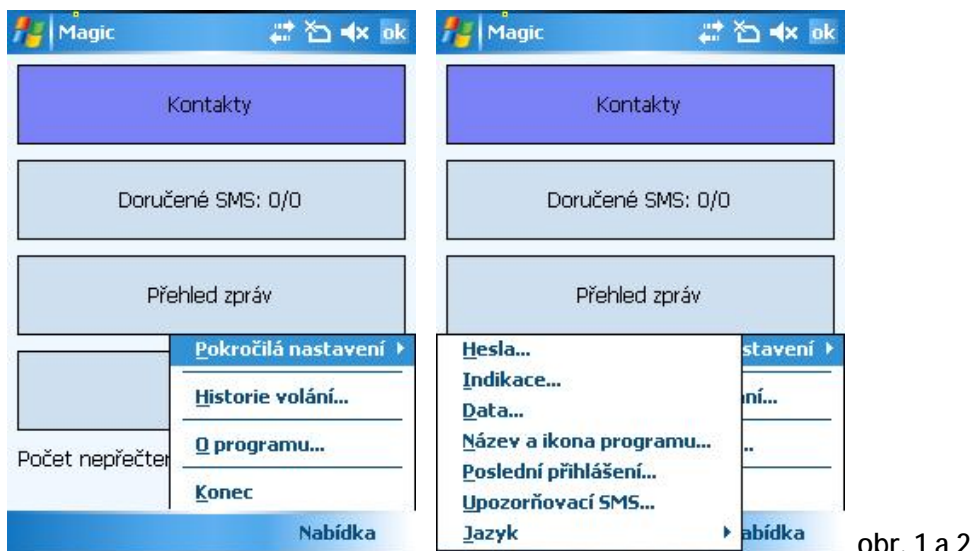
Magic ok

Kontakty

Doručené SMS: 0/0

Přehled zpráv

Pokročilá nastavení

Historie volání...

O programu...

Konec

Počet nepřečter

Nabídka

Magic ok

Kontakty

Doručené SMS: 0/0

Přehled zpráv

Hesla...

Indikace...

Data...

Název a ikona programu...

Poslední přihlášení...

Upozorňovací SMS...

Jazyk

nastavení

ní...

..

abídka

obr. 1 a 2